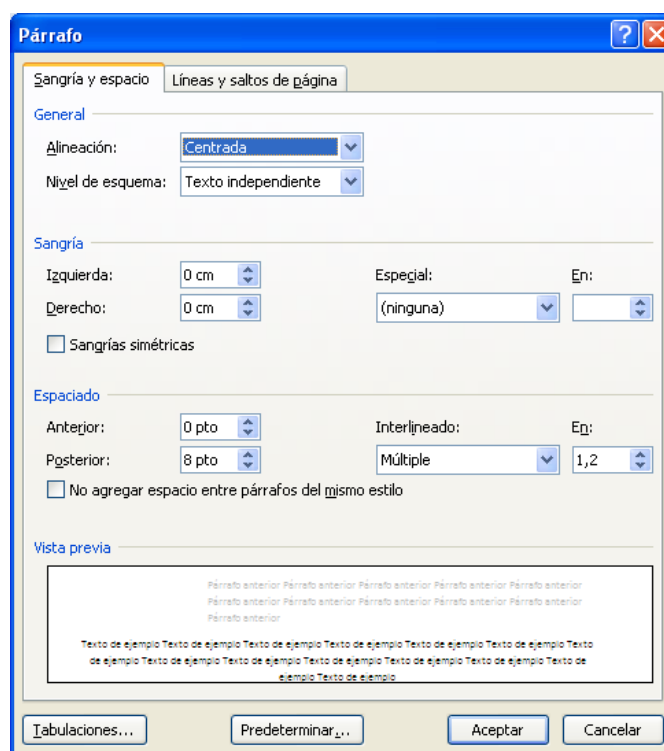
Párrafo

Sangría y espacio | Líneas y saltos de página

General

Alineación: Centrada

Nivel de esquema: Texto independiente

Sangría

Izquierda: 0 cm

Derecho: 0 cm

Especial: (ninguna)

En:

Sangrías simétricas

Espaciado

Anterior: 0 pto

Posterior: 8 pto

Interlineado: Múltiple

En: 1,2

No agregar espacio entre párrafos del mismo estilo

Vista previa

Párrafo anterior Párrafo anterior Párrafo anterior Párrafo anterior Párrafo anterior Párrafo anterior Párrafo anterior Párrafo anterior Párrafo anterior Párrafo anterior Párrafo anterior

Texto de ejemplo Texto de ejemplo Texto de ejemplo Texto de ejemplo Texto de ejemplo Texto de ejemplo Texto de ejemplo Texto de ejemplo Texto de ejemplo Texto de ejemplo Texto de ejemplo Texto de ejemplo Texto de ejemplo Texto de ejemplo Texto de ejemplo Texto de ejemplo

Tabulaciones... Predeterminar... Aceptar Cancelar